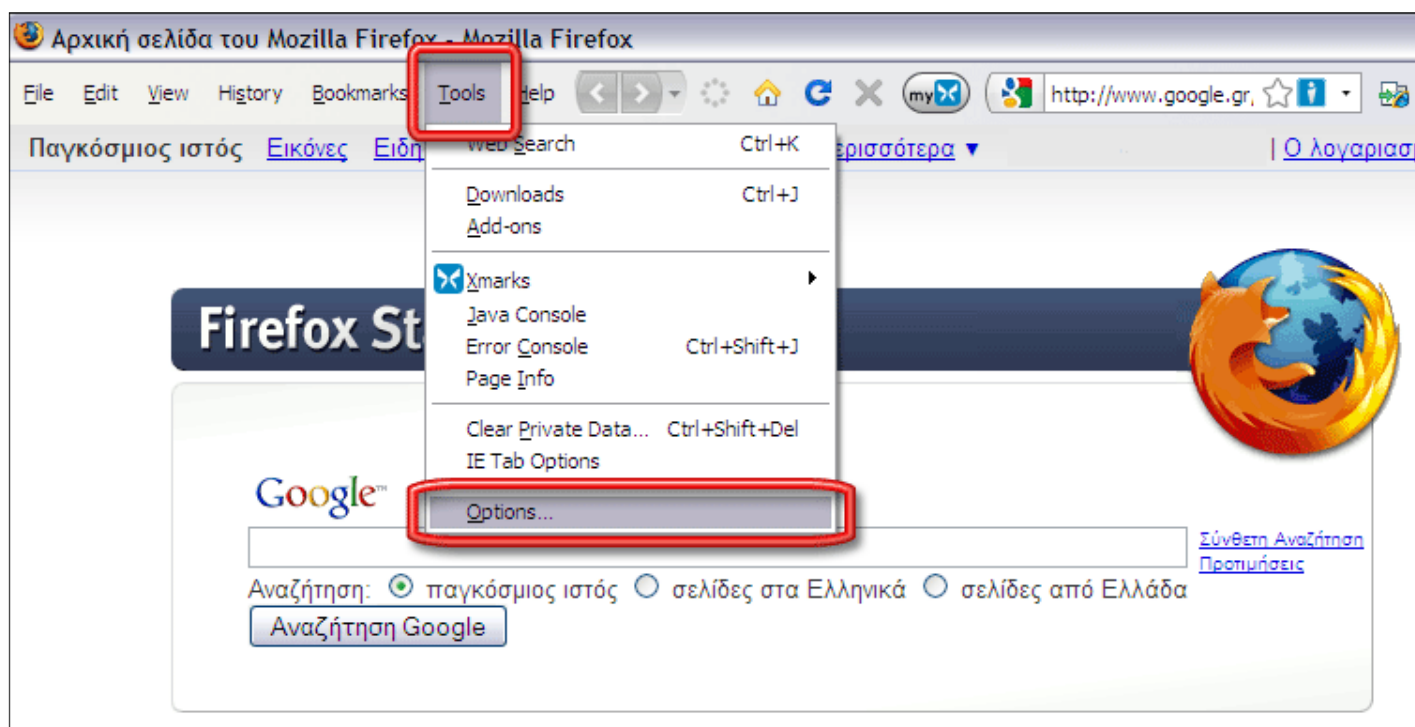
Αρχική σελίδα του Mozilla Firefox - Mozilla Firefox

File Edit View History Bookmarks Tools Help

http://www.google.gr,

Παγκόσμιος ιστός Εικόνες Ειδη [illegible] ερισσότερα ▼ | Ο λογαριασ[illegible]

Web Search Ctrl+K

Downloads Ctrl+J
Add-ons

Xmarks
Java Console
Error Console Ctrl+Shift+J
Page Info

Clear Private Data... Ctrl+Shift+Del
IE Tab Options

Options...

Firefox St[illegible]

Google™

Σύνθετη Αναζήτηση
Προτιμήσεις

Αναζήτηση: παγκόσμιος ιστός σελίδες στα Ελληνικά σελίδες από Ελλάδα

Αναζήτηση Google